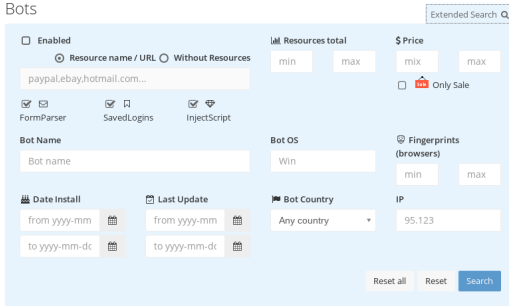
Bots

Extended Search

Enabled

Resource name / URL Without Resources

paypal,ebay,hotmail.com...

FormParser SavedLogins InjectScript

Resources total

min max

$ Price

mix max

Only Sale

Bot Name

Bot name

Bot OS

Win

Fingerprints (browsers)

min max

Date Install

from yyyy-mm

to yyyy-mm-dd

Last Update

from yyyy-mm

to yyyy-mm-dd

Bot Country

Any country

IP

95.123

Reset all Reset Search